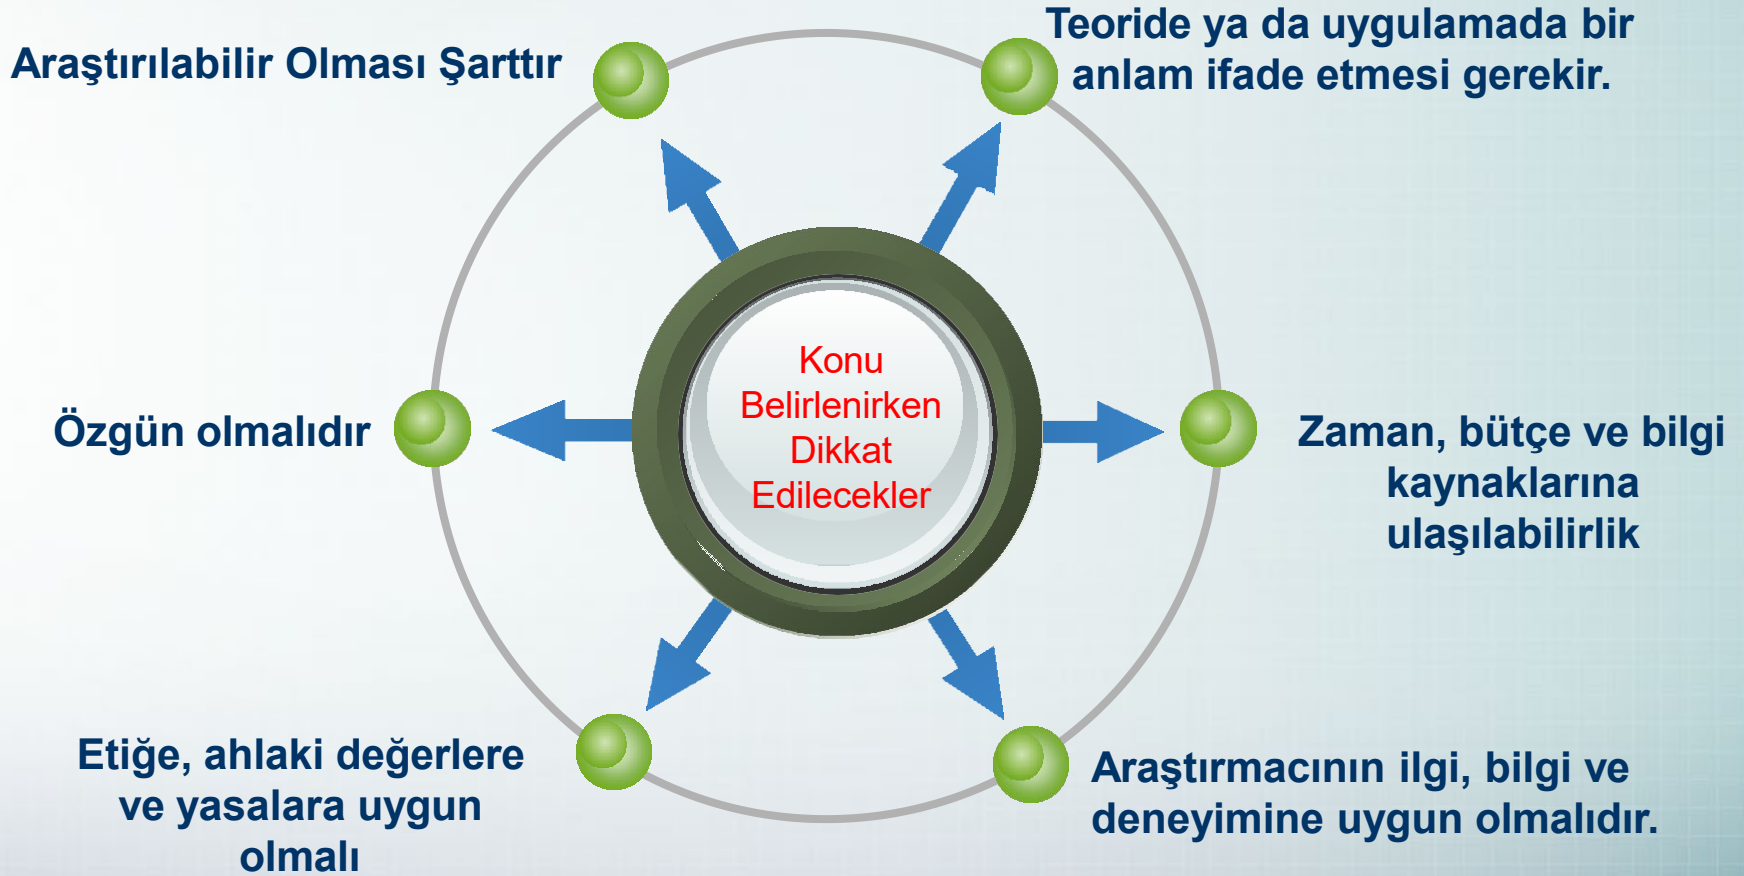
Konu Belirlenirken Dikkat Edilecekler

Araştırılabilir Olması Şarttır

Teoride ya da uygulamada bir anlam ifade etmesi gerekir.

Özgün olmalıdır

Zaman, bütçe ve bilgi kaynaklarına ulaşılabilirlik

Etiğe, ahlaki değerlere ve yasalara uygun olmalı

Araştırmacının ilgi, bilgi ve deneyimine uygun olmalıdır.